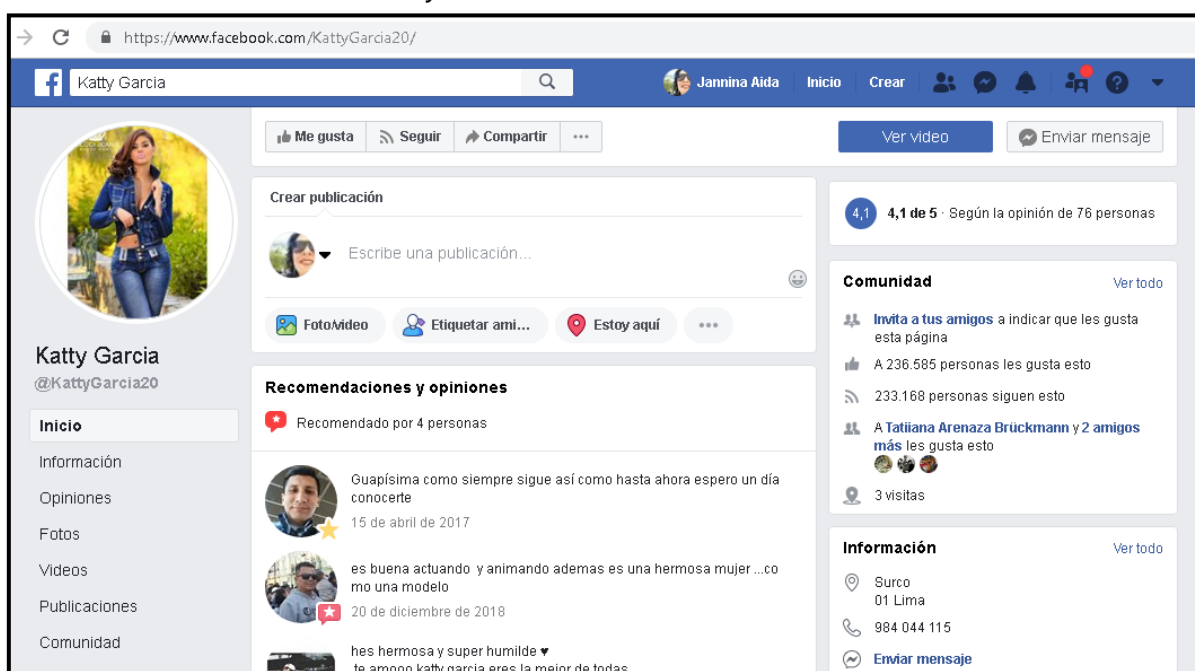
https://www.facebook.com/KattyGarcia20/

Katty Garcia

Jannina Aida Inicio Crear

Me gusta Seguir Compartir ···

Ver video Enviar mensaje

Crear publicación

Escribe una publicación...

Foto/video Etiquetar ami... Estoy aquí ···

4,1 4,1 de 5 · Según la opinión de 76 personas

Comunidad Ver todo

Invita a tus amigos a indicar que les gusta esta página

A 236.585 personas les gusta esto

233.168 personas siguen esto

A Tatiiana Arenaza Brückmann y 2 amigos más les gusta esto

3 visitas

Información Ver todo

Surco
01 Lima

984 044 115

Enviar mensaje

Katty Garcia
@KattyGarcia20

Inicio
Información
Opiniones
Fotos
Videos
Publicaciones
Comunidad

Recomendaciones y opiniones

Recomendado por 4 personas

Guapísima como siempre sigue así como hasta ahora espero un día conocerte
15 de abril de 2017

es buena actuando y animando ademas es una hermosa mujer ...como una modelo
20 de diciembre de 2018

hes hermosa y super humilde ♥
te amooo katty garcia eres la mejor de todas